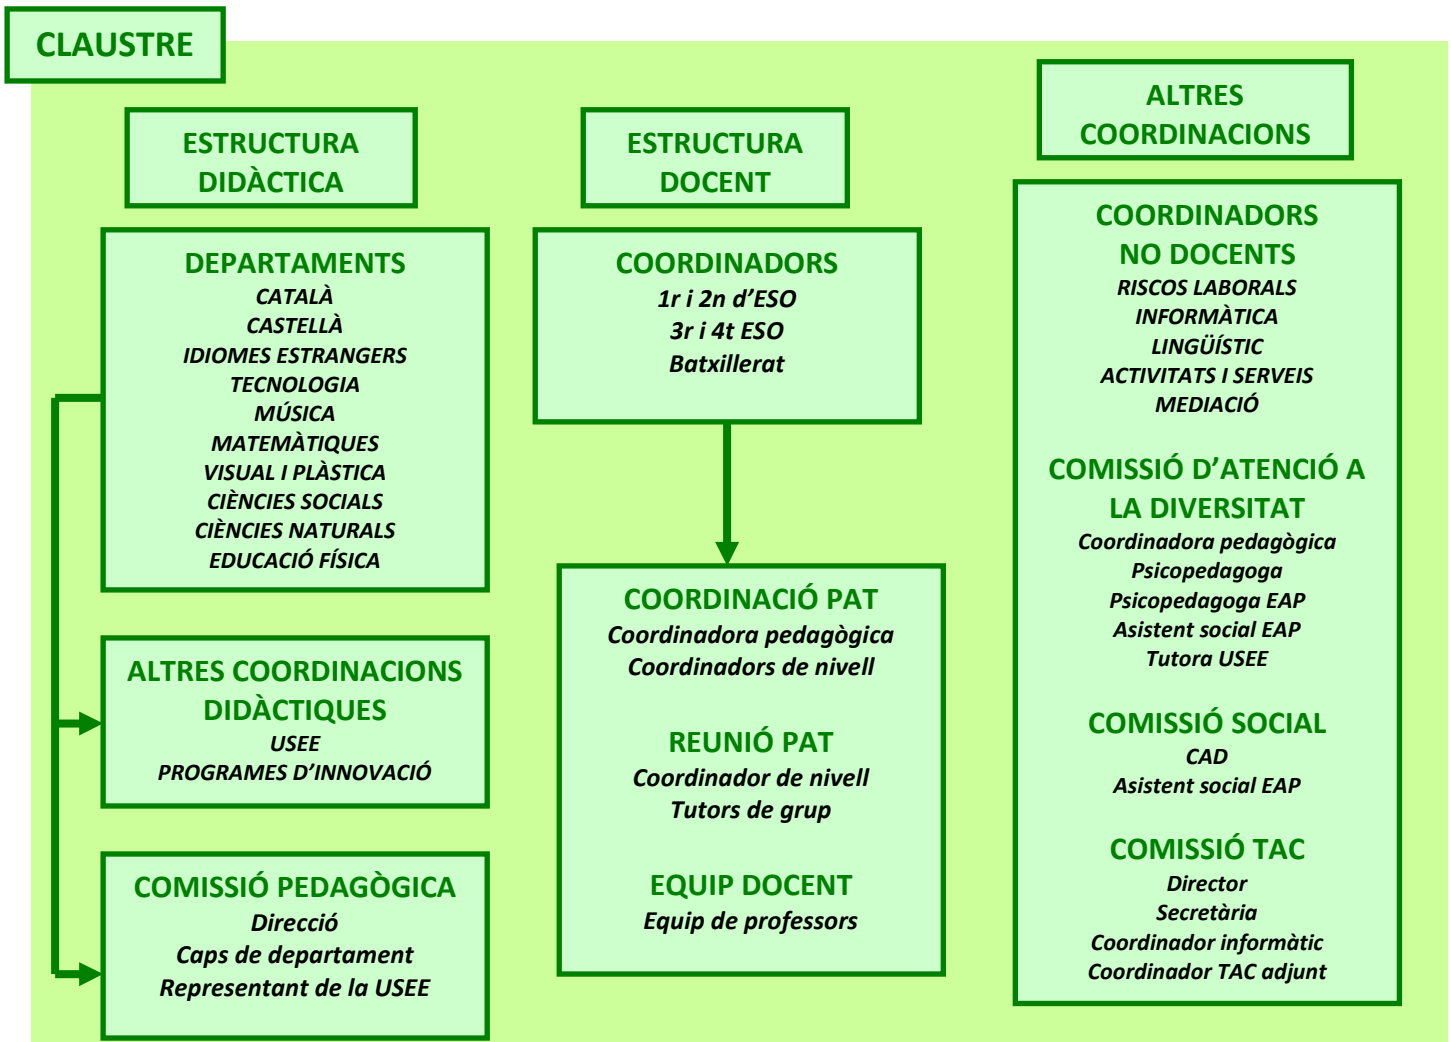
CLAUSTRE

ESTRUCTURA DIDÀCTICA

DEPARTAMENTS
CATALÀ
CASTELLÀ
IDIOMES ESTRANGERS
TECNOLOGIA
MÚSICA
MATEMÀTIQUES
VISUAL I PLÀSTICA
CIÈNCIES SOCIALS
CIÈNCIES NATURALS
EDUCACIÓ FÍSICA

ALTRES COORDINACIONS DIDÀCTIQUES
USEE
PROGRAMES D'INNOVACIÓ

COMISSIÓ PEDAGÒGICA
Direcció
Caps de departament
Representant de la USEE

ESTRUCTURA DOCENT

COORDINADORS
1r i 2n d'ESO
3r i 4t ESO
Batxillerat

COORDINACIÓ PAT
Coordinadora pedagògica
Coordinadors de nivell

REUNIÓ PAT
Coordinador de nivell
Tutors de grup

EQUIP DOCENT
Equip de professors

ALTRES COORDINACIONS

COORDINADORS NO DOCENTS
RISCOS LABORALS
INFORMÀTICA
LINGÜÍSTIC
ACTIVITATS I SERVEIS
MEDIACIÓ

COMISSIÓ D'ATENCIÓ A LA DIVERSITAT
Coordinadora pedagògica
Psicopedagoga
Psicopedagoga EAP
Asistent social EAP
Tutora USEE

COMISSIÓ SOCIAL
CAD
Asistent social EAP

COMISSIÓ TAC
Director
Secretària
Coordinador informàtic
Coordinador TAC adjunt